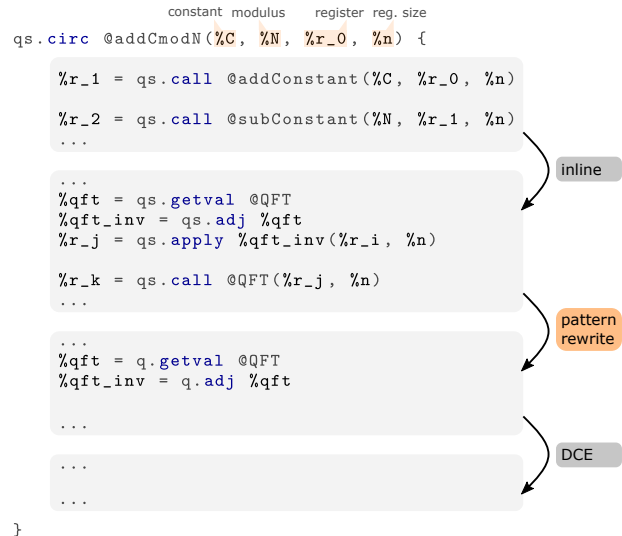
constant modulus register reg. size

qs.circ @addCmodN(%C, %N, %r_0, %n) {

%r_1 = qs.call @addConstant(%C, %r_0, %n)

%r_2 = qs.call @subConstant(%N, %r_1, %n)
...

inline

...
%qft = qs.getval @QFT
%qft_inv = qs.adj %qft
%r_j = qs.apply %qft_inv(%r_i, %n)

%r_k = qs.call @QFT(%r_j, %n)
...

pattern rewrite

...
%qft = q.getval @QFT
%qft_inv = q.adj %qft

...

DCE

...

...

}